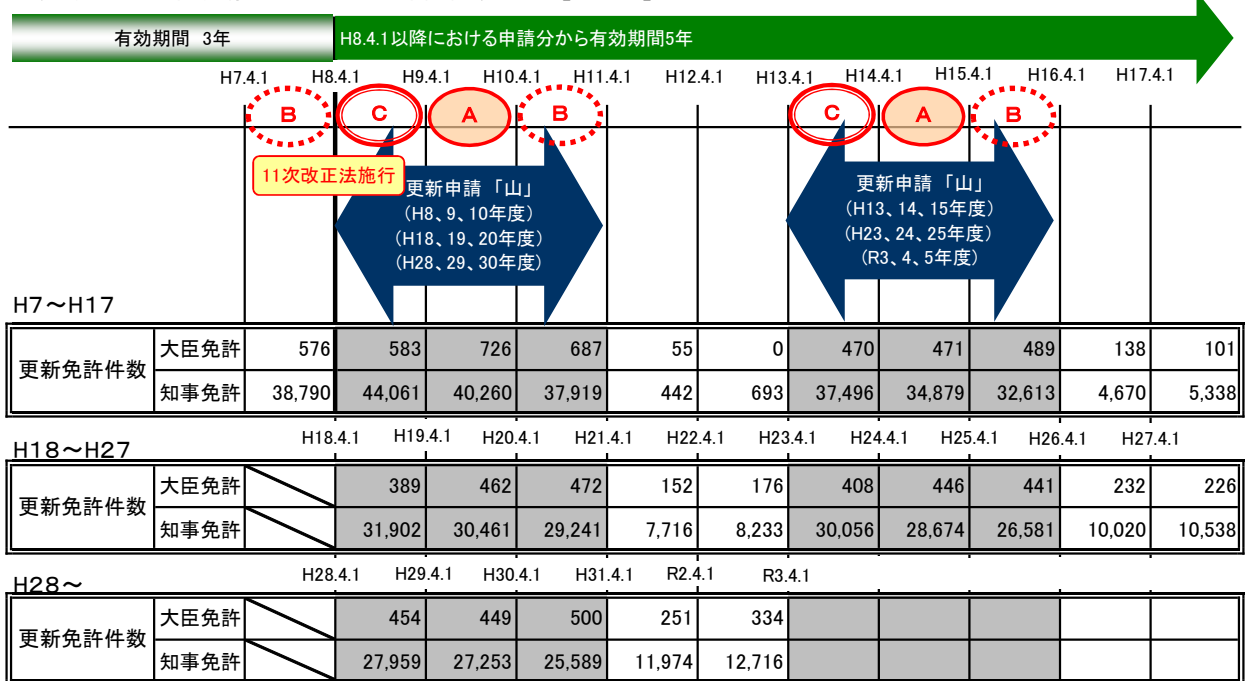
有効期間 3年

H8.4.1以降における申請分から有効期間5年

H7.4.1 H8.4.1 H9.4.1 H10.4.1 H11.4.1 H12.4.1 H13.4.1 H14.4.1 H15.4.1 H16.4.1 H17.4.1

B C A B C A B

11次改正法施行

更新申請「山」
(H8、9、10年度)
(H18、19、20年度)
(H28、29、30年度)

更新申請「山」
(H13、14、15年度)
(H23、24、25年度)
(R3、4、5年度)

H7～H17

| 更新免許件数 | 大臣免許 | 576 | 583 | 726 | 687 | 55 | 0 | 470 | 471 | 489 | 138 | 101 |
|---|---|---|---|---|---|---|---|---|---|---|---|---|
| | 知事免許 | 38,790 | 44,061 | 40,260 | 37,919 | 442 | 693 | 37,496 | 34,879 | 32,613 | 4,670 | 5,338 |

H18～H27

H18.4.1 H19.4.1 H20.4.1 H21.4.1 H22.4.1 H23.4.1 H24.4.1 H25.4.1 H26.4.1 H27.4.1

| 更新免許件数 | 大臣免許 | | 389 | 462 | 472 | 152 | 176 | 408 | 446 | 441 | 232 | 226 |
|---|---|---|---|---|---|---|---|---|---|---|---|---|
| | 知事免許 | | 31,902 | 30,461 | 29,241 | 7,716 | 8,233 | 30,056 | 28,674 | 26,581 | 10,020 | 10,538 |

H28～

H28.4.1 H29.4.1 H30.4.1 H31.4.1 R2.4.1 R3.4.1

| 更新免許件数 | 大臣免許 | | 454 | 449 | 500 | 251 | 334 | | | | | |
|---|---|---|---|---|---|---|---|---|---|---|---|---|
| | 知事免許 | | 27,959 | 27,253 | 25,589 | 11,974 | 12,716 | | | | | |